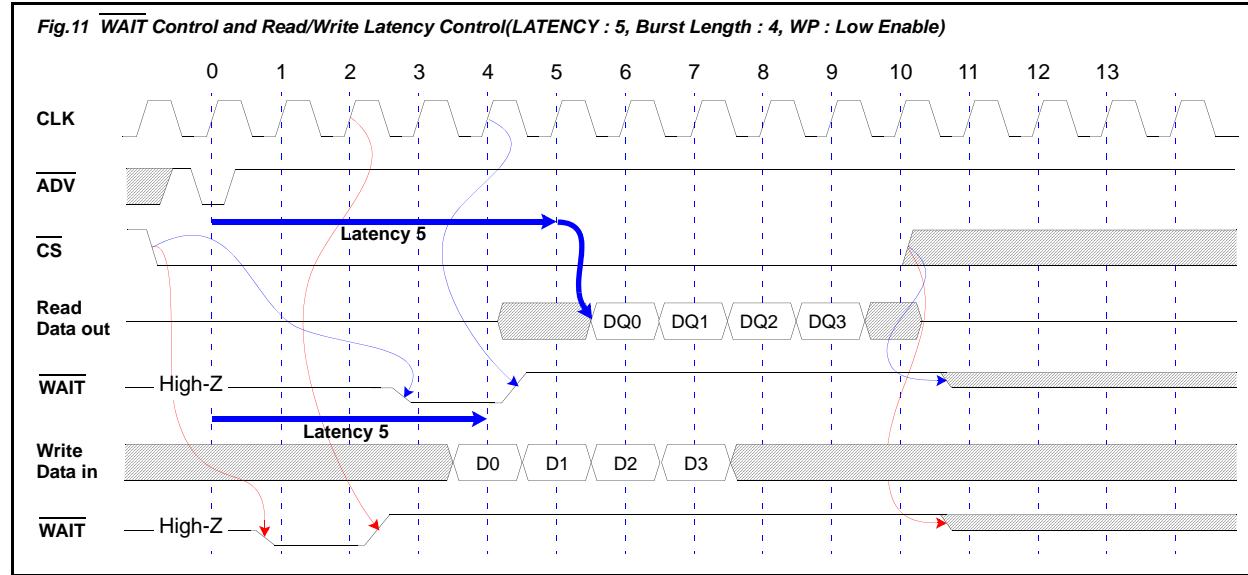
Fig.11 $\overline{WAIT}$ Control and Read/Write Latency Control(LATENCY : 5, Burst Length : 4, WP : Low Enable)

0 1 2 3 4 5 6 7 8 9 10 11 12 13

CLK

$\overline{ADV}$

Latency 5

$\overline{CS}$

Read Data out

DQ0 DQ1 DQ2 DQ3

$\overline{WAIT}$

High-Z

Latency 5

Write Data in

D0 D1 D2 D3

$\overline{WAIT}$

High-Z